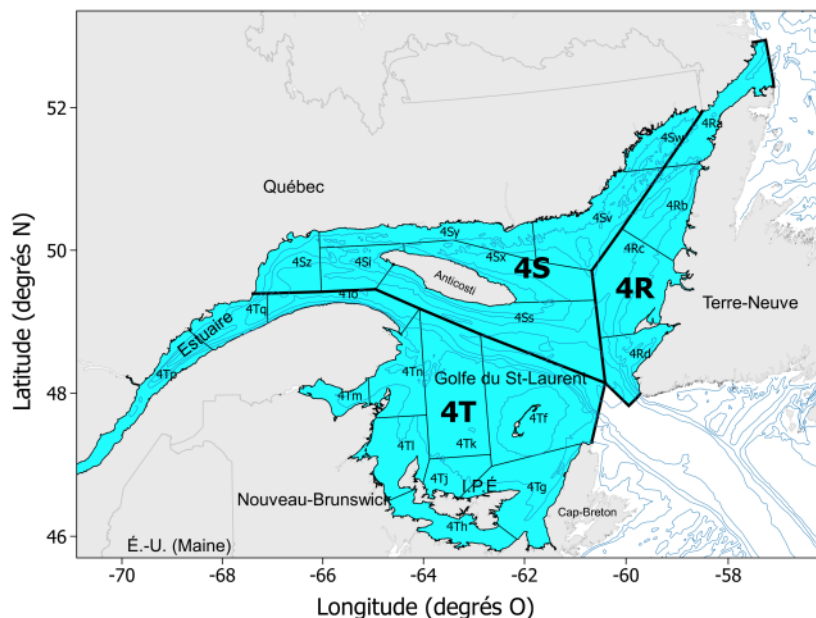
Québec
4Sw
4Ra
4Rb
4Sv
4Sy
4Sz
4Si
4Sx
4Rc
4S
4R
Anticosti
4To
4Tq
Estuaire
4Ss
Terre-Neuve
4Rd
4Tp
4Tn
Golfe du St-Laurent
4Tm
4T
4Tf
4Tl
4Tk
4Tj
I.P.É
4Tg
Nouveau-Brunswick
4Th
Cap-Breton
É.-U. (Maine)
52
50
48
46
-70
-68
-66
-64
-62
-60
-58
Latitude (degrés N)
Longitude (degrés O)